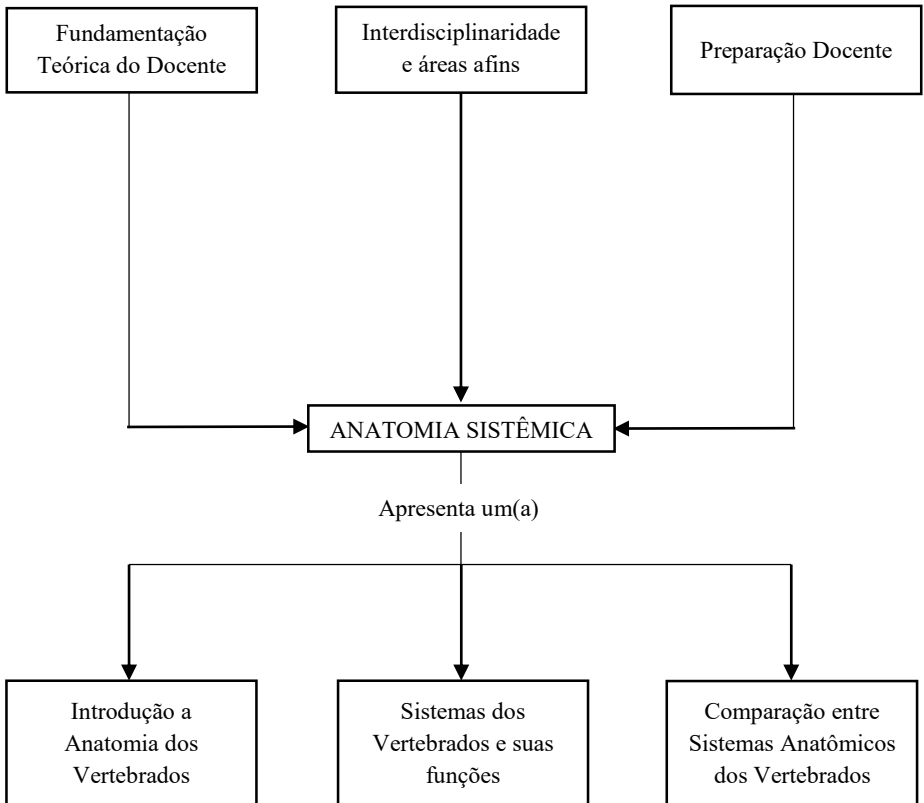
Fundamentação Teórica do Docente

Interdisciplinaridade e áreas afins

Preparação Docente

ANATOMIA SISTÊMICA

Apresenta um(a)

Introdução a Anatomia dos Vertebrados

Sistemas dos Vertebrados e suas funções

Comparação entre Sistemas Anatômicos dos Vertebrados